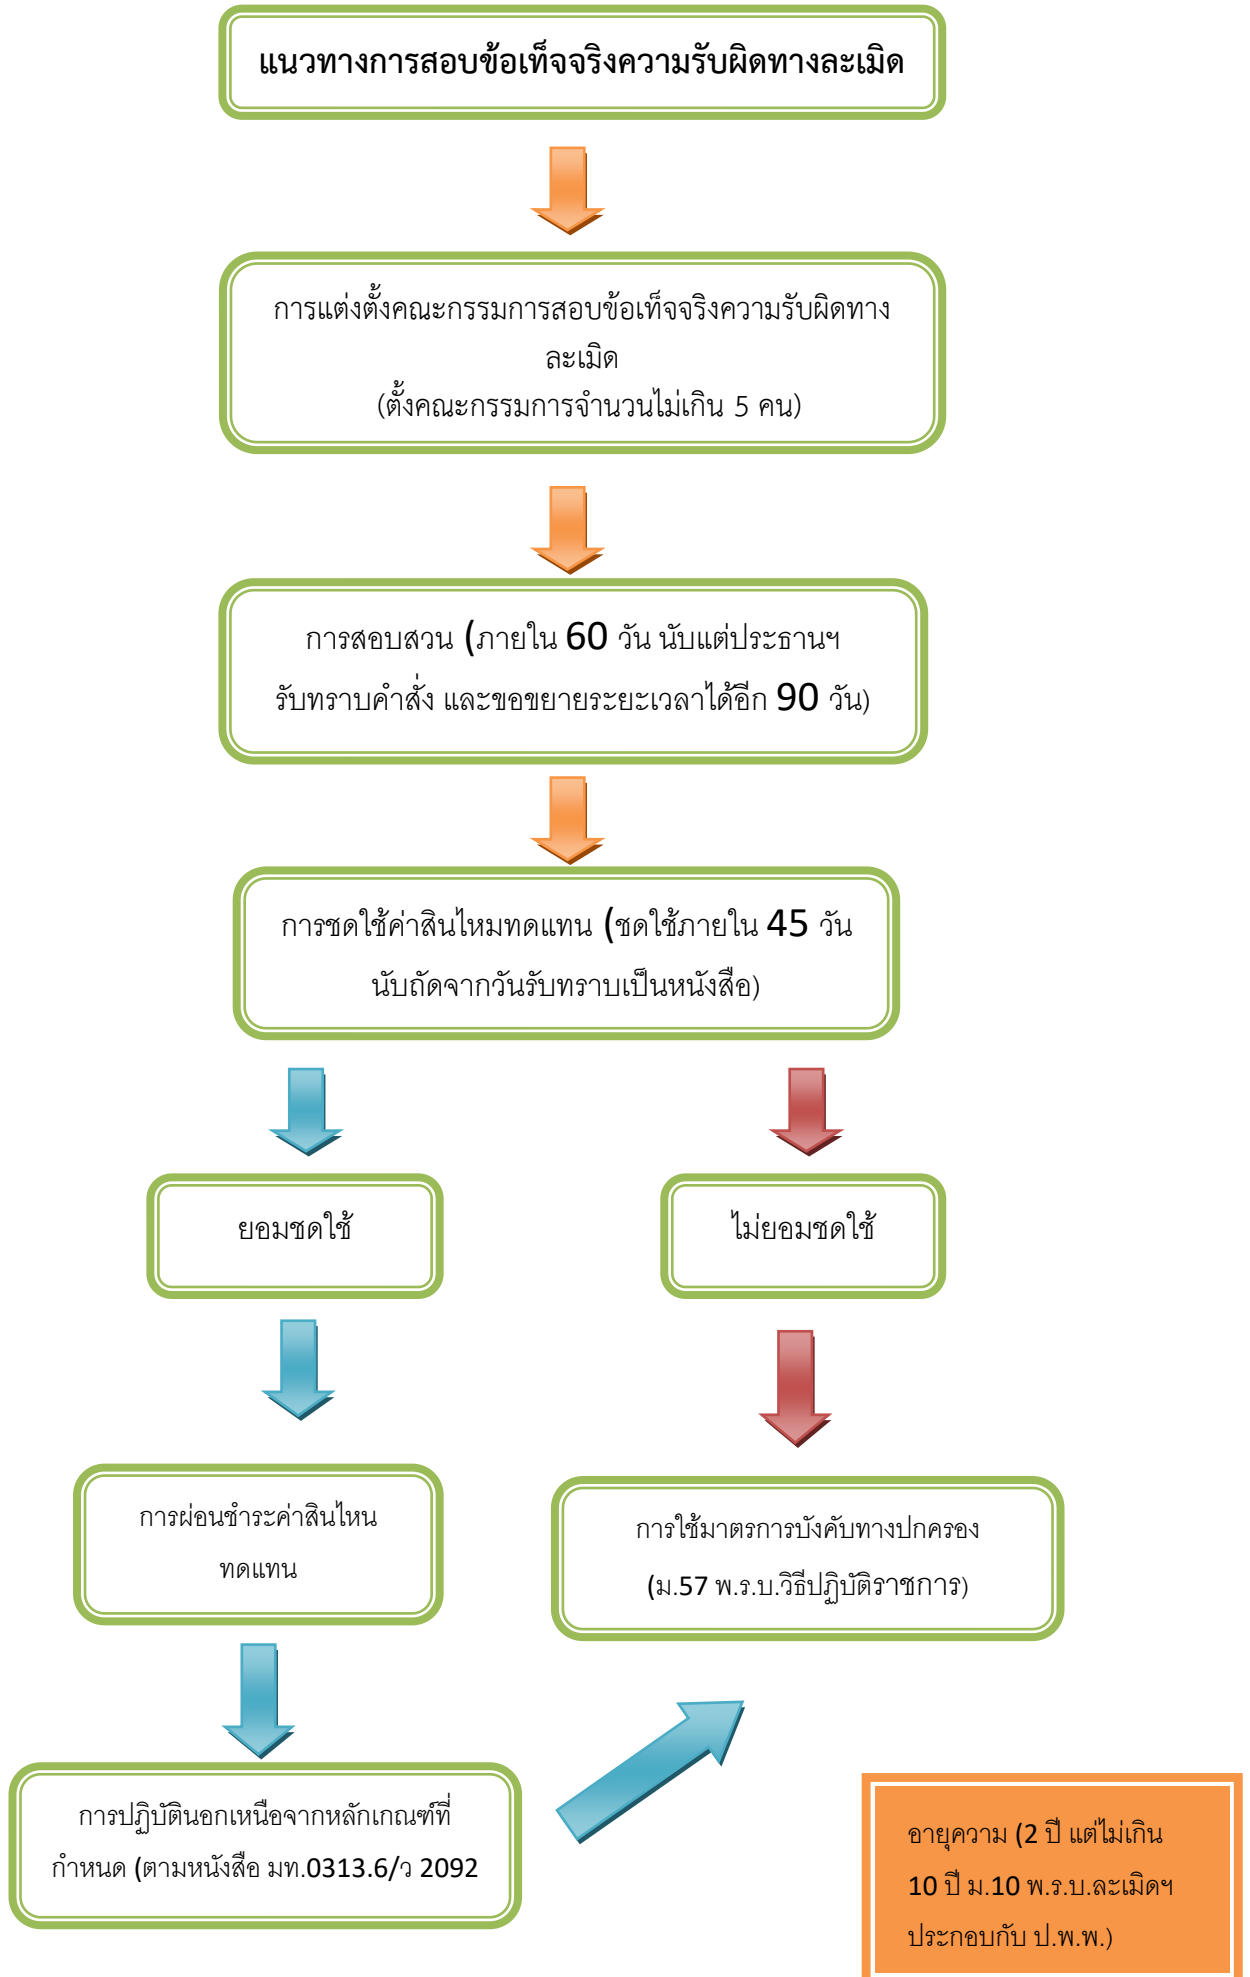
แนวทางการสอบข้อเท็จจริงความรับผิดทางละเมิด

การแต่งตั้งคณะกรรมการสอบข้อเท็จจริงความรับผิดทางละเมิด
(ตั้งคณะกรรมการจำนวนไม่เกิน 5 คน)

การสอบสวน (ภายใน 60 วัน นับแต่ประธานฯ รับทราบคำสั่ง และขอขยายระยะเวลาได้อีก 90 วัน)

การชดใช้ค่าสินไหมทดแทน (ชดใช้ภายใน 45 วัน นับถัดจากวันรับทราบเป็นหนังสือ)

ยอมชดใช้

ไม่ยอมชดใช้

การผ่อนชำระค่าสินไหนทดแทน

การใช้มาตรการบังคับทางปกครอง
(ม.57 พ.ร.บ.วิธีปฏิบัติราชการ)

การปฏิบัตินอกเหนือจากหลักเกณฑ์ที่กำหนด (ตามหนังสือ มท.0313.6/ว 2092

อายุความ (2 ปี แต่ไม่เกิน 10 ปี ม.10 พ.ร.บ.ละเมิดฯ ประกอบกับ ป.พ.พ.)